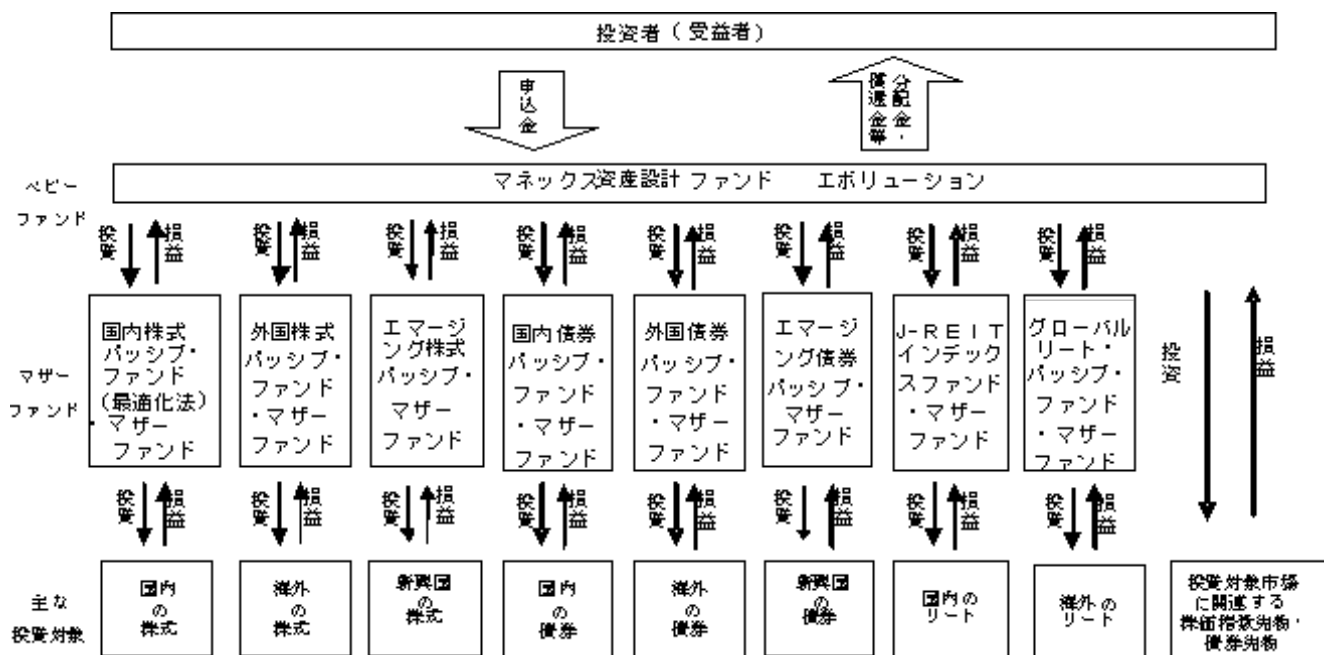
投資者（受益者）

申込金

分配金・償還金等

ベビーファンド

マネックス資産設計ファンド　エボリューション

投資

損益

マザーファンド

国内株式パッシブ・ファンド（最適化法）・マザーファンド

外国株式パッシブ・ファンド・マザーファンド

エマージング株式パッシブ・マザーファンド

国内債券パッシブ・ファンド・マザーファンド

外国債券パッシブ・ファンド・マザーファンド

エマージング債券パッシブ・マザーファンド

J-REITインデックスファンド・マザーファンド

グローバルリート・パッシブ・ファンド・マザーファンド

投資

損益

主な投資対象

国内の株式

海外の株式

新興国の株式

国内の債券

海外の債券

新興国の債券

国内のリート

海外のリート

投資対象市場に関連する株価指数先物・債券先物